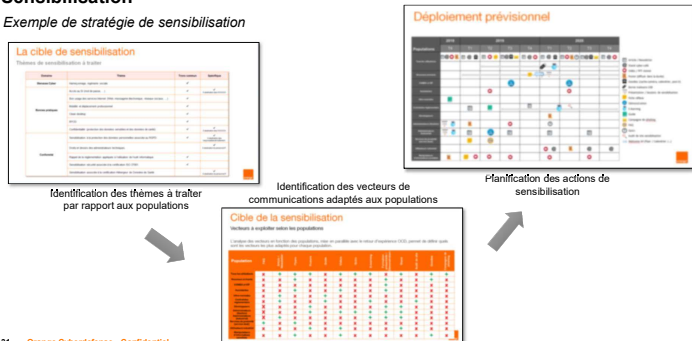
Sensibilisation

Exemple de stratégie de sensibilisation

La cible de sensibilisation

Thèmes de sensibilisation à traiter

Identification des thèmes à traiter par rapport aux populations

Cible de la sensibilisation

Vecteurs à exploiter selon les populations

Identification des vecteurs de communications adaptés aux populations

Déploiement prévisionnel

Populations

Planification des actions de sensibilisation

Orange Cyberdefense – Confidentiel